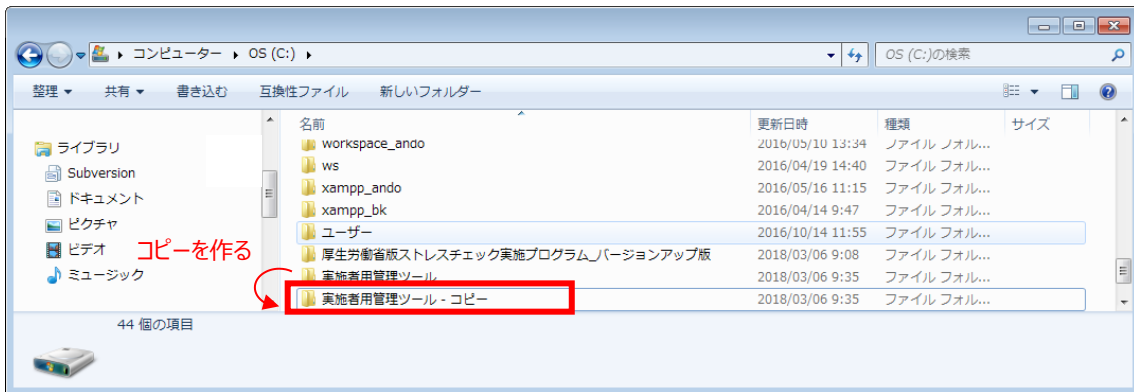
▸ コンピューター ▸ OS (C:) ▸

OS (C:)の検索

整理 ▾ 共有 ▾ 書き込む 互換性ファイル 新しいフォルダー

ライブラリ
Subversion
ドキュメント
ピクチャ
ビデオ
ミュージック

| 名前 | 更新日時 | 種類 | サイズ |
|---|---|---|---|
| workspace_ando | 2016/05/10 13:34 | ファイル フォル... | |
| ws | 2016/04/19 14:40 | ファイル フォル... | |
| xampp_ando | 2016/05/16 11:15 | ファイル フォル... | |
| xampp_bk | 2016/04/14 9:47 | ファイル フォル... | |
| ユーザー | 2016/10/14 11:55 | ファイル フォル... | |
| 厚生労働省版ストレスチェック実施プログラム_バージョンアップ版 | 2018/03/06 9:08 | ファイル フォル... | |
| 実施者用管理ツール | 2018/03/06 9:35 | ファイル フォル... | |
| 実施者用管理ツール - コピー | 2018/03/06 9:35 | ファイル フォル... | |

コピーを作る

44 個の項目